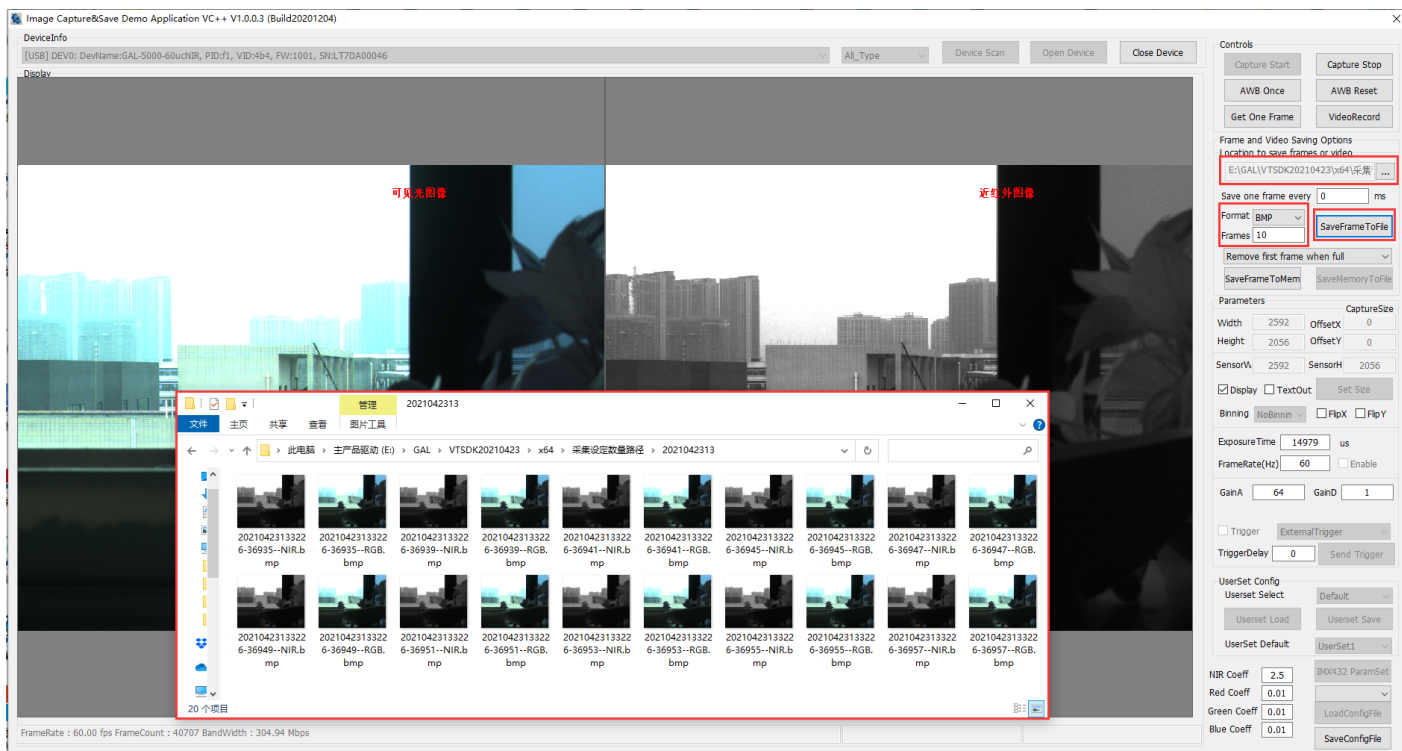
Image Capture&Save Demo Application VC++ V1.0.0.3 (Build20201204)

DeviceInfo
[USB] DEV0: DevName:GAL-5000-60ucNIR, PID:f1, VID:4b4, FW:1001, SN:LT7DA00046
All_Type
Device Scan
Open Device
Close Device
Display

可见光图像
近红外图像

管理
2021042313
文件 主页 共享 查看 图片工具
此电脑 › 主产品驱动 (E:) › GAL › VTSDK20210423 › x64 › 采集设定数量路径 › 2021042313

20210423133226-36935--NIR.bmp
20210423133226-36935--RGB.bmp
20210423133226-36939--NIR.bmp
20210423133226-36939--RGB.bmp
20210423133226-36941--NIR.bmp
20210423133226-36941--RGB.bmp
20210423133226-36945--NIR.bmp
20210423133226-36945--RGB.bmp
20210423133226-36947--NIR.bmp
20210423133226-36947--RGB.bmp
20210423133226-36949--NIR.bmp
20210423133226-36949--RGB.bmp
20210423133226-36951--NIR.bmp
20210423133226-36951--RGB.bmp
20210423133226-36953--NIR.bmp
20210423133226-36953--RGB.bmp
20210423133226-36955--NIR.bmp
20210423133226-36955--RGB.bmp
20210423133226-36957--NIR.bmp
20210423133226-36957--RGB.bmp
20 个项目

Controls
Capture Start
Capture Stop
AWB Once
AWB Reset
Get One Frame
VideoRecord
Frame and Video Saving Options
Location to save frames or video
E:\GAL\VTSDK20210423\x64\采集
...
Save one frame every 0 ms
Format BMP
Frames 10
SaveFrameToFile
Remove first frame when full
SaveFrameToMem
SaveMemoryToFile
Parameters
CaptureSize
Width 2592 OffsetX 0
Height 2056 OffsetY 0
SensorW 2592 SensorH 2056
Display TextOut Set Size
Binning NoBinnin FlipX FlipY
ExposureTime 14979 us
FrameRate(Hz) 60 Enable
GainA 64 GainD 1
Trigger ExternalTrigger
TriggerDelay 0 Send Trigger
UserSet Config
Userset Select Default
Userset Load Userset Save
UserSet Default UserSet1
NIR Coeff 2.5 IMX432 ParamSet
Red Coeff 0.01
Green Coeff 0.01 LoadConfigFile
Blue Coeff 0.01 SaveConfigFile

FrameRate : 60.00 fps FrameCount : 40707 BandWidth : 304.94 Mbps